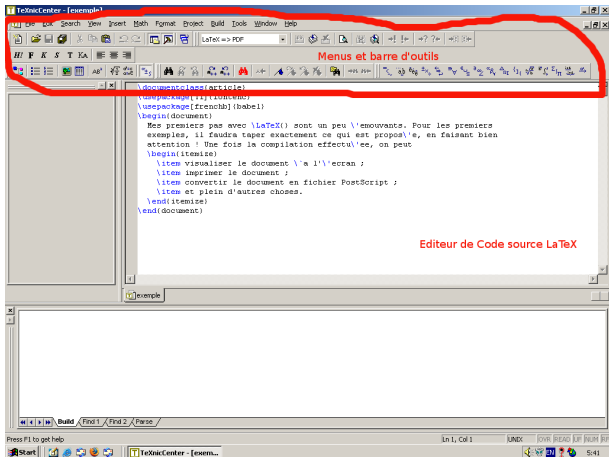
TeXnicCenter - [exemple]

File Edit Search View Insert Math Format Project Build Tools Window Help

LaTeX => PDF

Menus et barre d'outils

\documentclass{article}
\usepackage[T1]{fontenc}
\usepackage[frenchb]{babel}
\begin{document}
Mes premiers pas avec \LaTeX{} sont un peu \'emouvants. Pour les premiers
exemples, il faudra taper exactement ce qui est propos\'e, en faisant bien
attention ! Une fois la compilation effectu\'ee, on peut
\begin{itemize}
\item visualiser le document \`a l'\'ecran ;
\item imprimer le document ;
\item convertir le document en fichier PostScript ;
\item et plein d'autres choses.
\end{itemize}
\end{document}

Editeur de Code source LaTeX

exemple

Build Find 1 Find 2 Parse

Press F1 to get help

Ln 1, Col 1

UNIX OVR READ UP NUM RF

Start TeXnicCenter - [exem...

EN

5:41